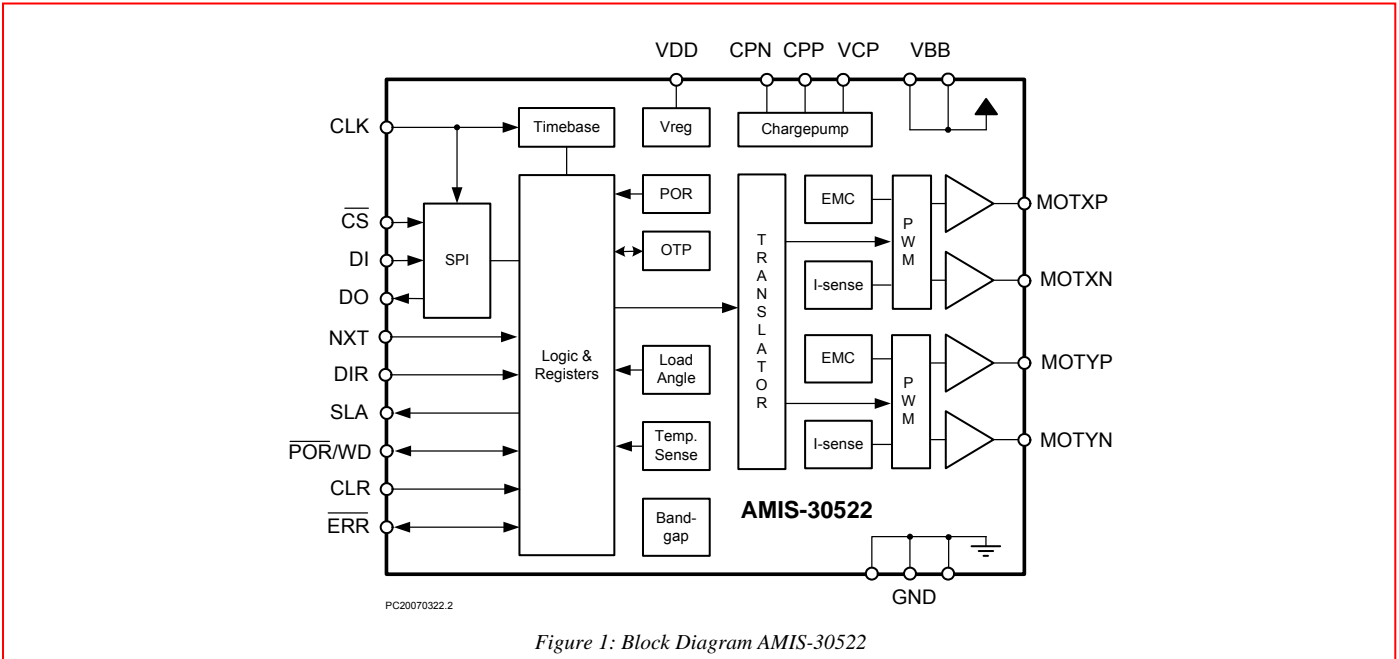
VDD CPN CPP VCP VBB

CLK
Timebase
Vreg
Chargepump

$\overline{CS}$
DI
DO
SPI
POR
OTP
NXT
DIR
SLA
$\overline{POR}$/WD
CLR
$\overline{ERR}$
Logic & Registers
Load Angle
Temp. Sense
Band-gap
TRANSLATOR
EMC
PWM
I-sense
EMC
PWM
I-sense
MOTXP
MOTXN
MOTYP
MOTYN
AMIS-30522
GND
PC20070322.2

Figure 1: Block Diagram AMIS-30522